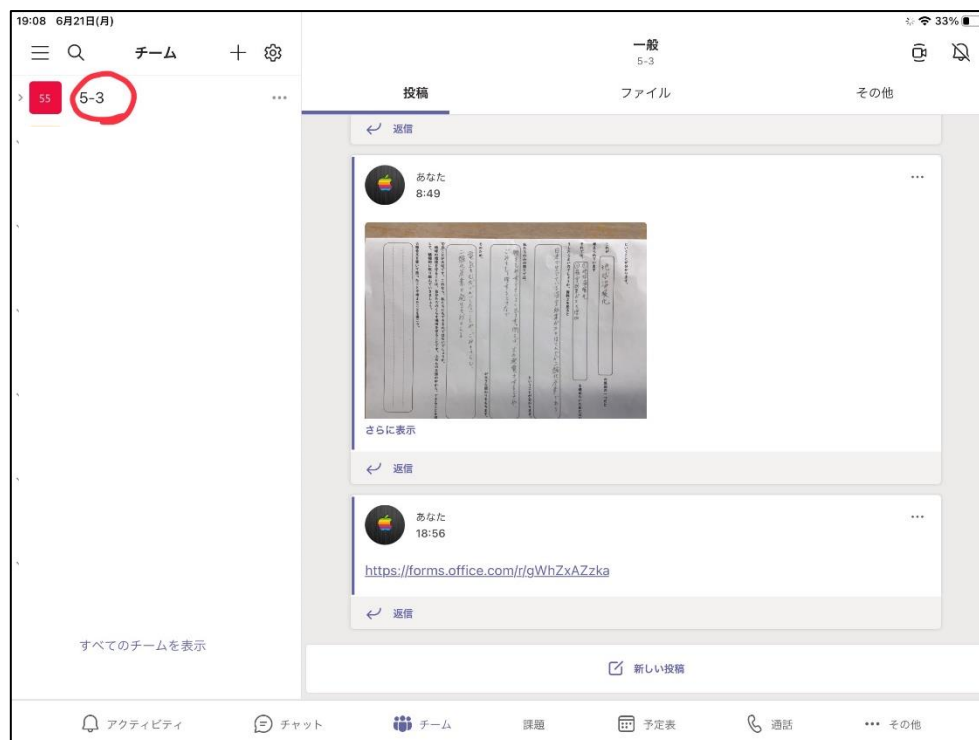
19:08 6月21日(月)

33%

チーム

55 5-3 ...

すべてのチームを表示

一般
5-3

投稿 ファイル その他

返信

あなた
8:49

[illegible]

さらに表示

返信

あなた
18:56

https://forms.office.com/r/gWhZxAZzka

返信

新しい投稿

アクティビティ チャット チーム 課題 予定表 通話 ••• その他